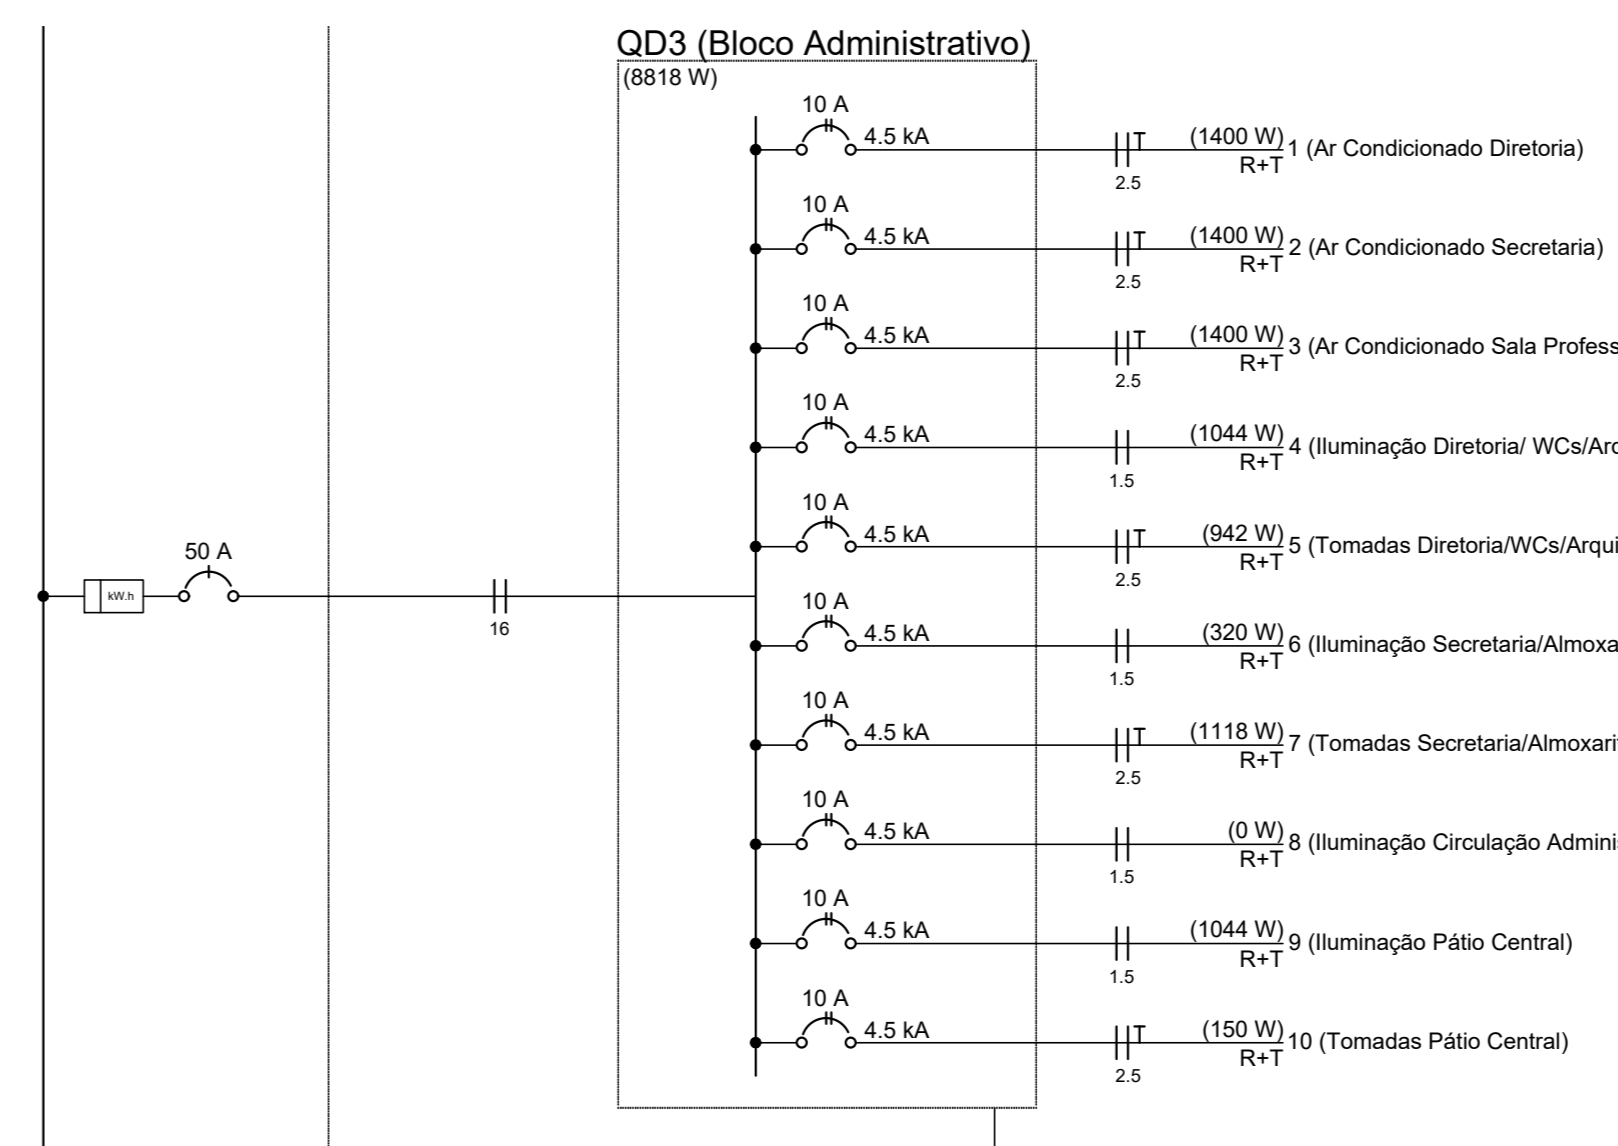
QD3 (Bloco Administrativo)
(8818 W)

kW.h
50 A
16

10 A
4.5 kA
T
2.5
(1400 W)
R+T
1 (Ar Condicionado Diretoria)

10 A
4.5 kA
T
2.5
(1400 W)
R+T
2 (Ar Condicionado Secretaria)

10 A
4.5 kA
T
2.5
(1400 W)
R+T
3 (Ar Condicionado Sala Profess

10 A
4.5 kA
1.5
(1044 W)
R+T
4 (Iluminação Diretoria/ WCs/Arc

10 A
4.5 kA
T
2.5
(942 W)
R+T
5 (Tomadas Diretoria/WCs/Arqui

10 A
4.5 kA
1.5
(320 W)
R+T
6 (Iluminação Secretaria/Almoxa

10 A
4.5 kA
T
2.5
(1118 W)
R+T
7 (Tomadas Secretaria/Almoxari

10 A
4.5 kA
1.5
(0 W)
R+T
8 (Iluminação Circulação Adminis

10 A
4.5 kA
1.5
(1044 W)
R+T
9 (Iluminação Pátio Central)

10 A
4.5 kA
T
2.5
(150 W)
R+T
10 (Tomadas Pátio Central)